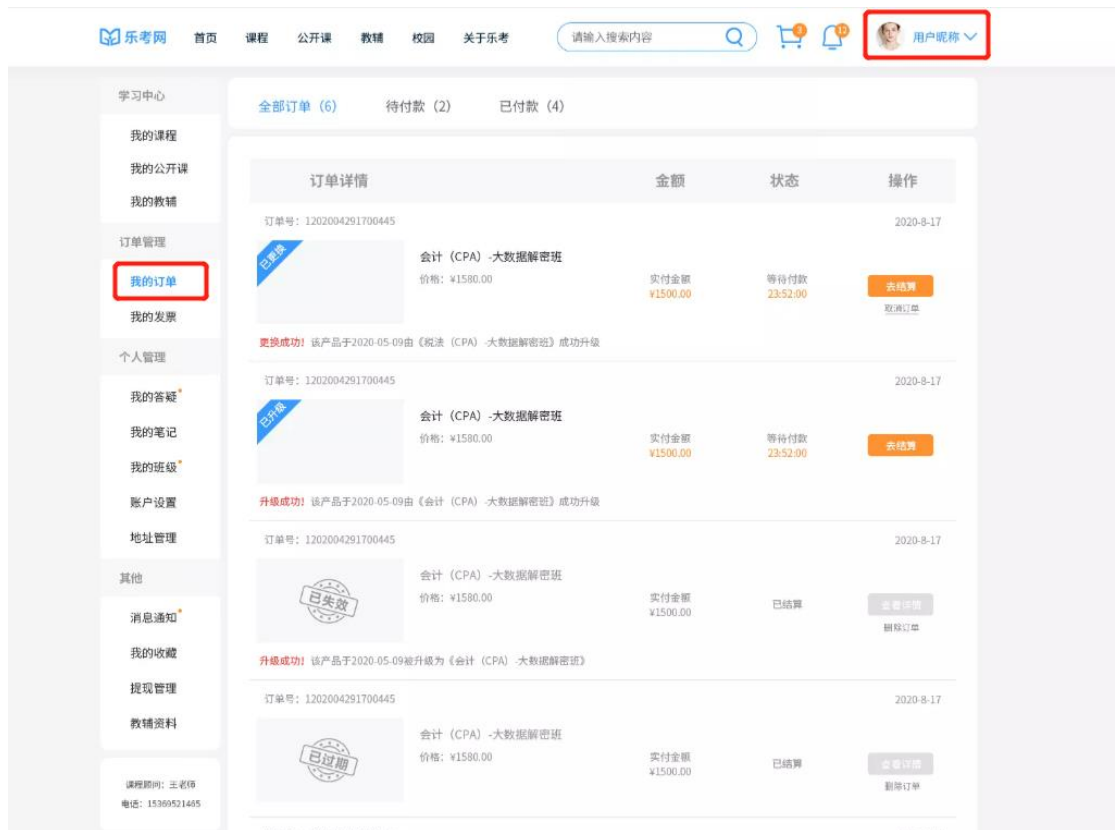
乐考网 首页 课程 公开课 教辅 校园 关于乐考 请输入搜索内容 3 12 用户昵称

学习中心
我的课程
我的公开课
我的教辅
订单管理
我的订单
我的发票
个人管理
我的答疑
我的笔记
我的班级
账户设置
地址管理
其他
消息通知
我的收藏
提现管理
教辅资料

课程顾问：王老师
电话：15369521465

全部订单（6） 待付款（2） 已付款（4）

| 订单详情 | 金额 | 状态 | 操作 |
|---|---|---|---|
| 订单号：1202004291700445 | | | 2020-8-17 |
| 已更换 会计（CPA）-大数据解密班 价格：¥1580.00 | 实付金额 ¥1500.00 | 等待付款 23:52:00 | 去结算 取消订单 |
| 更换成功！该产品于2020-05-09由《税法（CPA）-大数据解密班》成功升级 | | | |
| 订单号：1202004291700445 | | | 2020-8-17 |
| 已升级 会计（CPA）-大数据解密班 价格：¥1580.00 | 实付金额 ¥1500.00 | 等待付款 23:52:00 | 去结算 |
| 升级成功！该产品于2020-05-09由《会计（CPA）-大数据解密班》成功升级 | | | |
| 订单号：1202004291700445 | | | 2020-8-17 |
| 已失效 会计（CPA）-大数据解密班 价格：¥1580.00 | 实付金额 ¥1500.00 | 已结算 | 查看详情 删除订单 |
| 升级成功！该产品于2020-05-09被升级为《会计（CPA）-大数据解密班》 | | | |
| 订单号：1202004291700445 | | | 2020-8-17 |
| 已过期 会计（CPA）-大数据解密班 价格：¥1580.00 | 实付金额 ¥1500.00 | 已结算 | 查看详情 删除订单 |